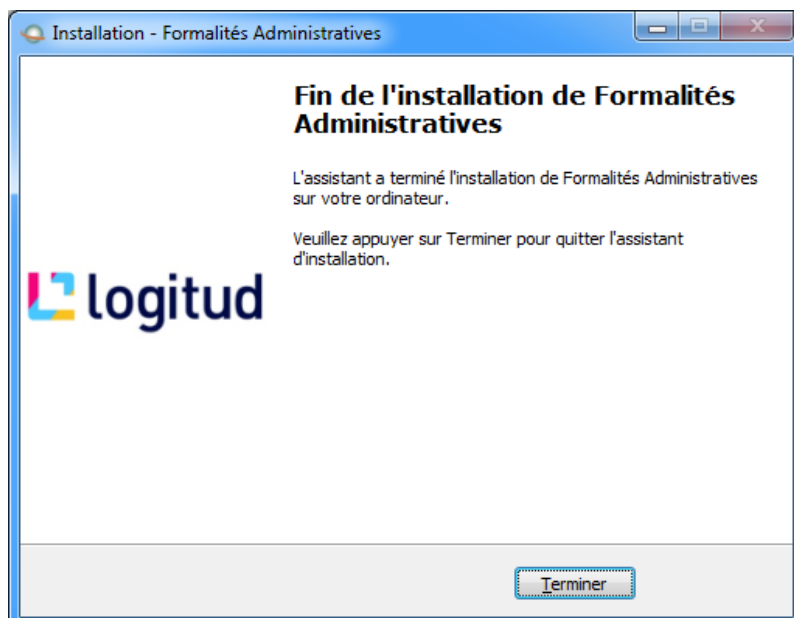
Installation - Formalités Administratives

Fin de l'installation de Formalités Administratives

L'assistant a terminé l'installation de Formalités Administratives sur votre ordinateur.

Veuillez appuyer sur Terminer pour quitter l'assistant d'installation.

logitud

Terminer